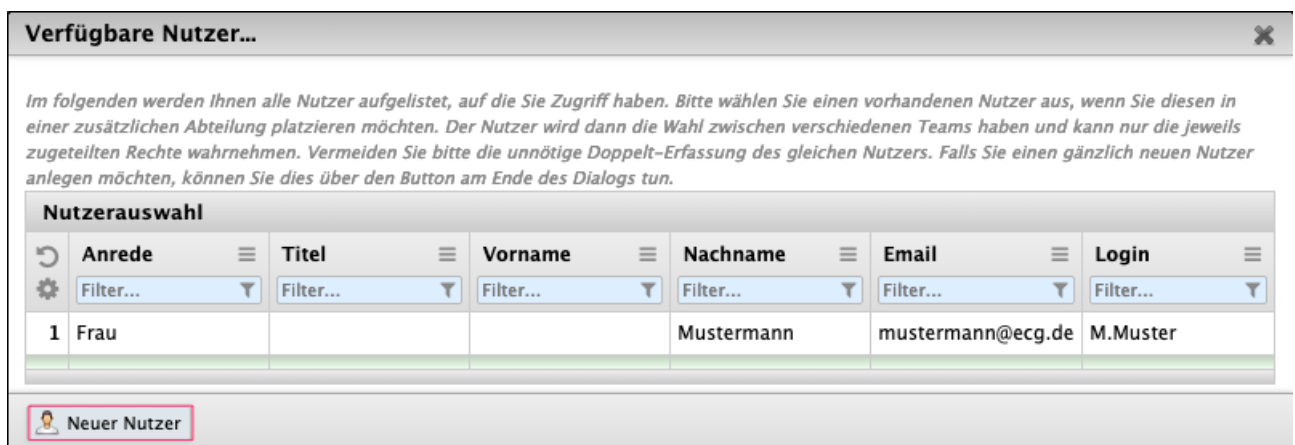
Verfügbare Nutzer...

Im folgenden werden Ihnen alle Nutzer aufgelistet, auf die Sie Zugriff haben. Bitte wählen Sie einen vorhandenen Nutzer aus, wenn Sie diesen in einer zusätzlichen Abteilung platzieren möchten. Der Nutzer wird dann die Wahl zwischen verschiedenen Teams haben und kann nur die jeweils zugeteilten Rechte wahrnehmen. Vermeiden Sie bitte die unnötige Doppelt-Erfassung des gleichen Nutzers. Falls Sie einen gänzlich neuen Nutzer anlegen möchten, können Sie dies über den Button am Ende des Dialogs tun.

Nutzerauswahl

| | Anrede | Titel | Vorname | Nachname | Email | Login |
|---|---|---|---|---|---|---|
| | Filter... | Filter... | Filter... | Filter... | Filter... | Filter... |
| 1 | Frau | | | Mustermann | mustermann@ecg.de | M.Muster |

Neuer Nutzer